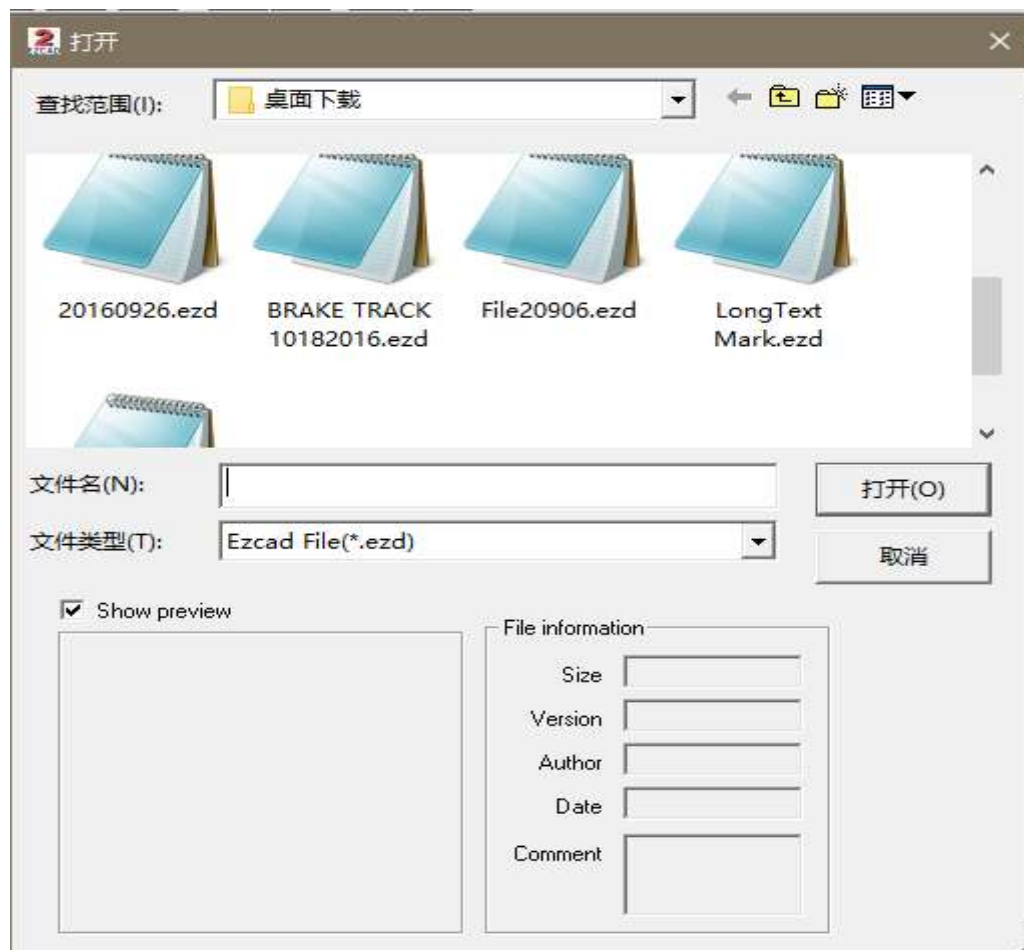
打开

查找范围(I): 桌面下载

20160926.ezd

BRAKE TRACK 10182016.ezd

File20906.ezd

LongText Mark.ezd

文件名(N):

打开(O)

文件类型(T): Ezcad File(*.ezd)

取消

Show preview

File information

Size

Version

Author

Date

Comment